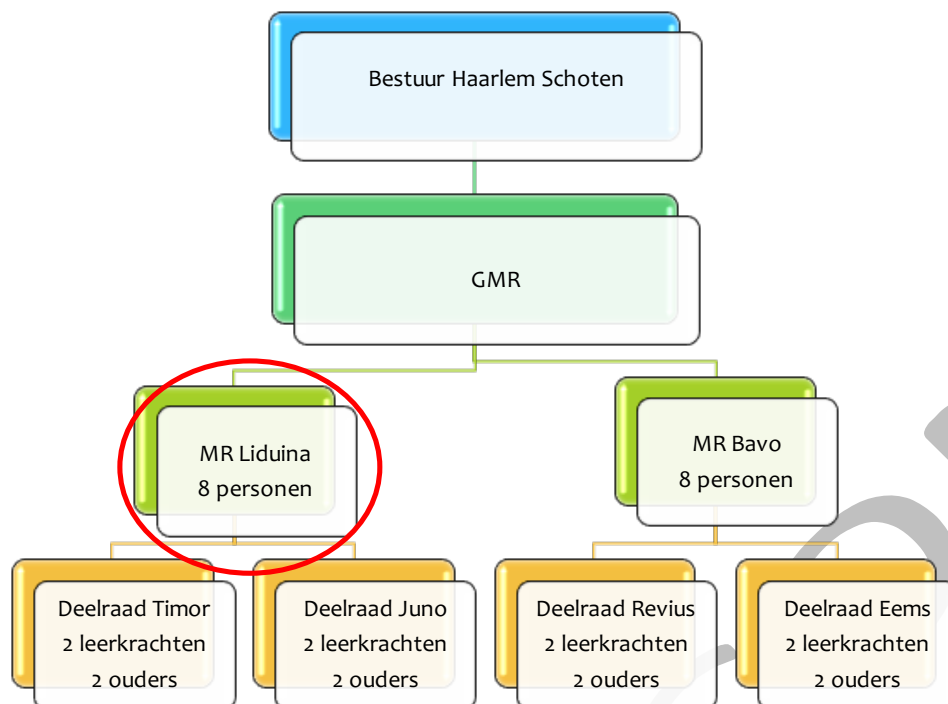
Bestuur Haarlem Schoten

GMR

MR Liduina
8 personen

MR Bavo
8 personen

Deelraad Timor
2 leerkrachten
2 ouders

Deelraad Juno
2 leerkrachten
2 ouders

Deelraad Revius
2 leerkrachten
2 ouders

Deelraad Eems
2 leerkrachten
2 ouders